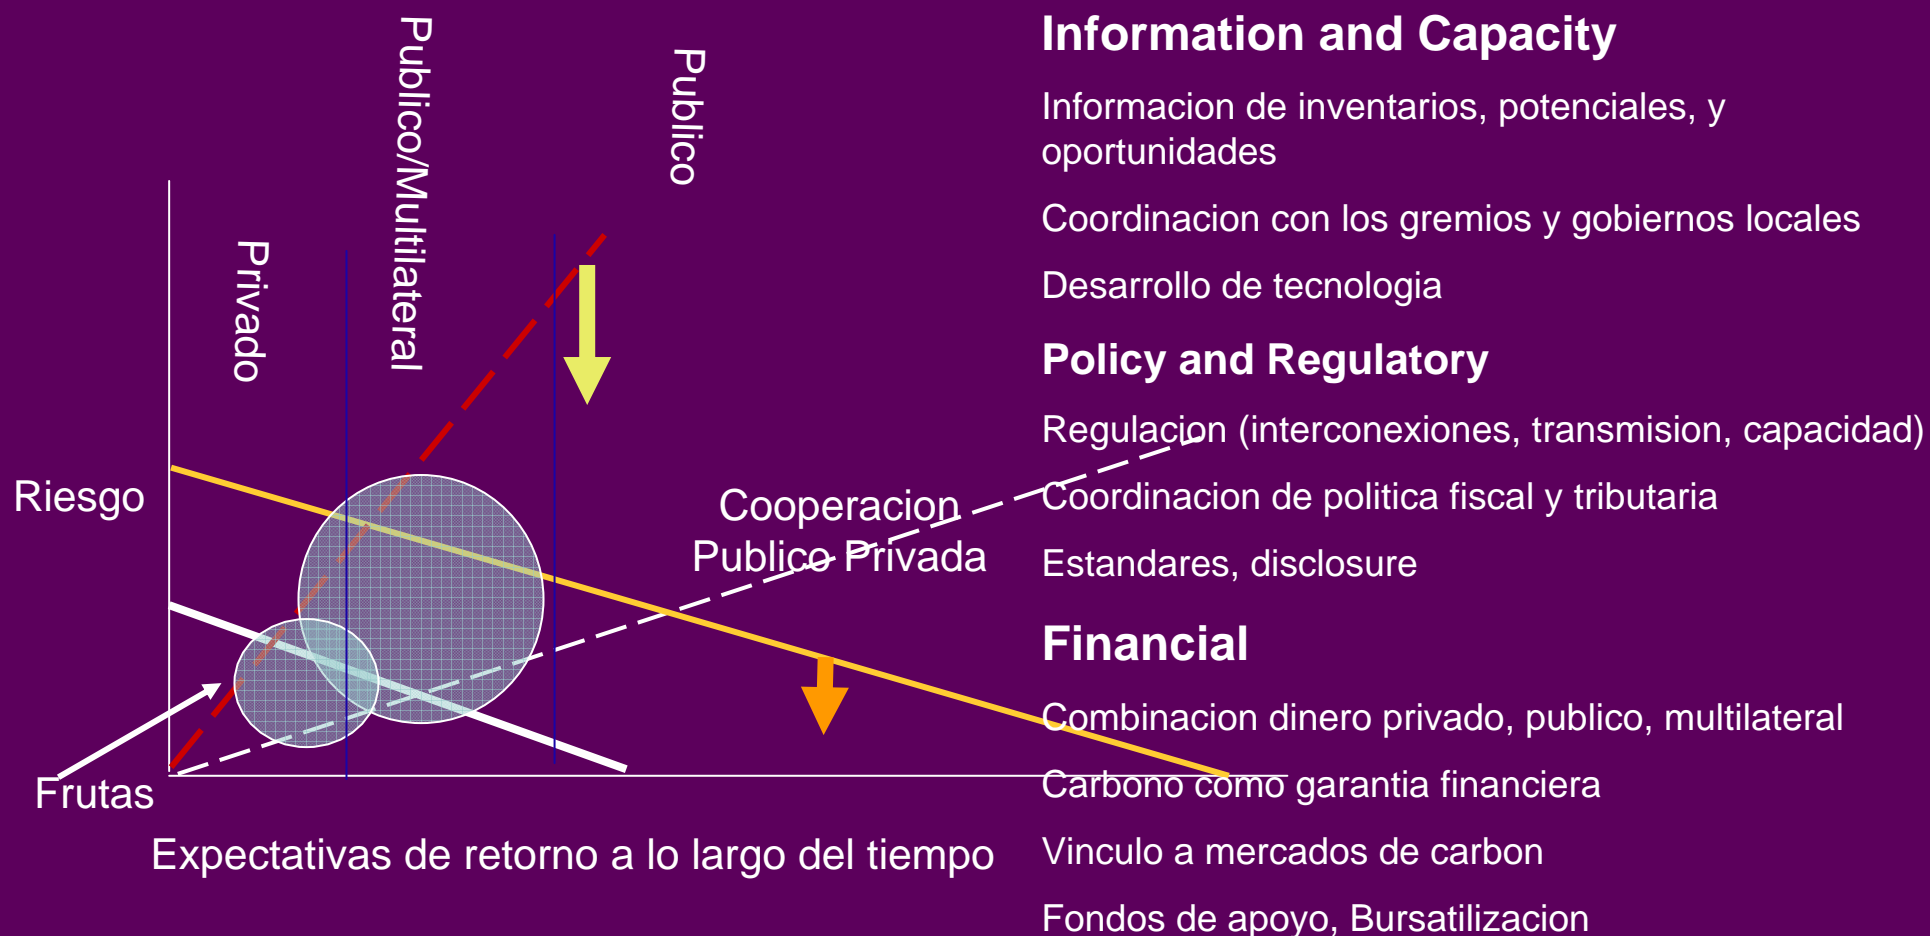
Privado

Publico/Multilateral

Publico

Riesgo

Cooperacion Publico Privada

Frutas

Expectativas de retorno a lo largo del tiempo

**Information and Capacity**

Informacion de inventarios, potenciales, y oportunidades

Coordinacion con los gremios y gobiernos locales

Desarrollo de tecnologia

**Policy and Regulatory**

Regulacion (interconexiones, transmision, capacidad)

Coordinacion de politica fiscal y tributaria

Estandares, disclosure

**Financial**

Combinacion dinero privado, publico, multilateral

Carbono como garantia financiera

Vinculo a mercados de carbon

Fondos de apoyo, Bursatilizacion